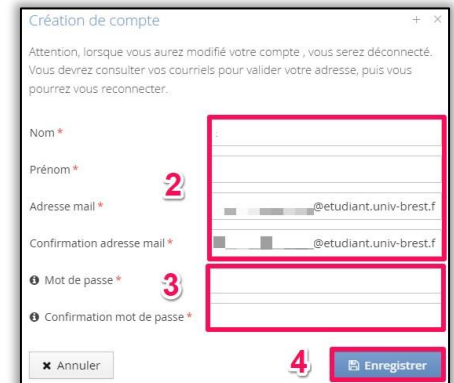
Création de compte

+ ×

Attention, lorsque vous aurez modifié votre compte , vous serez déconnecté. Vous devrez consulter vos courriels pour valider votre adresse, puis vous pourrez vous reconnecter.

Nom *

Prénom *

2

Adresse mail *

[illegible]@etudiant.univ-brest.f

Confirmation adresse mail *

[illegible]@etudiant.univ-brest.f

Mot de passe *

3

Confirmation mot de passe *

× Annuler

4

Enregistrer